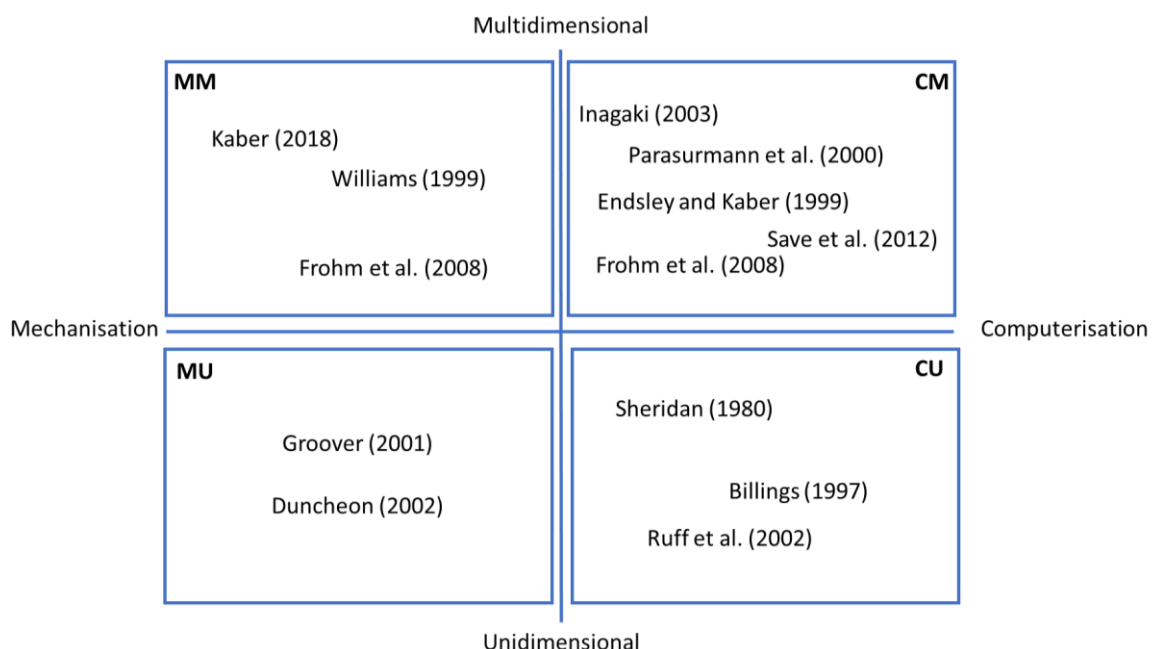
Multidimensional

MM

Kaber (2018)

Williams (1999)

Frohm et al. (2008)

CM

Inagaki (2003)

Parasurmann et al. (2000)

Endsley and Kaber (1999)

Save et al. (2012)

Frohm et al. (2008)

Mechanisation

Computerisation

MU

Groover (2001)

Duncheon (2002)

CU

Sheridan (1980)

Billings (1997)

Ruff et al. (2002)

Unidimensional